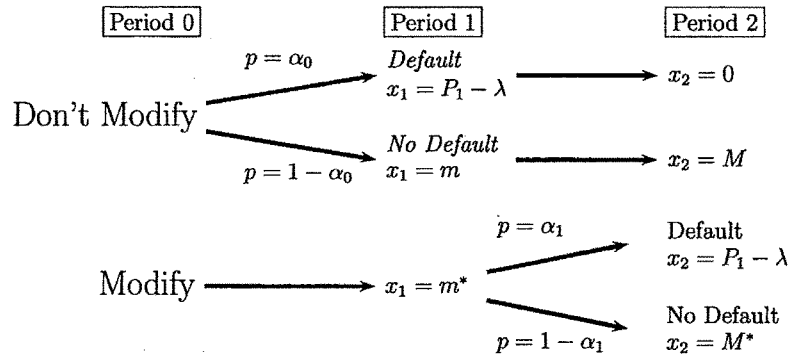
Period 0

Period 1

Period 2

$p = \alpha_0$

Default
$x_1 = P_1 - \lambda$

$x_2 = 0$

Don't Modify

No Default
$x_1 = m$

$x_2 = M$

$p = 1 - \alpha_0$

$p = \alpha_1$

Default
$x_2 = P_1 - \lambda$

Modify

$x_1 = m^*$

No Default
$x_2 = M^*$

$p = 1 - \alpha_1$